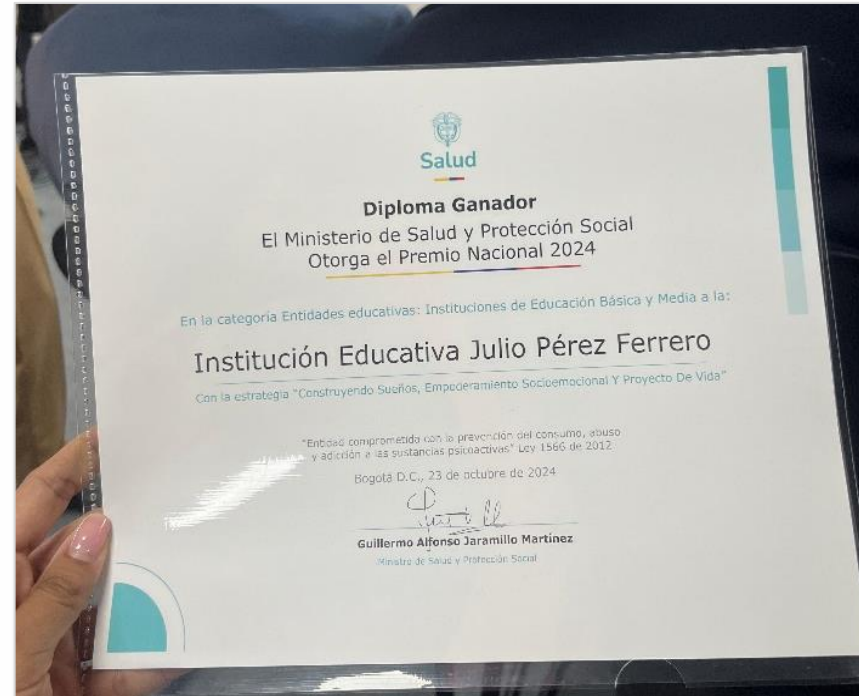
Salud

Diploma Ganador
El Ministerio de Salud y Protección Social
Otorga el Premio Nacional 2024

En la categoria Entidades educativas: Instituciones de Educación Básica y Media a la:

Institución Educativa Julio Pérez Ferrero

Con la estrategia "Construyendo Sueños, Empoderamiento Socioemocional Y Proyecto De Vida"

"Entidad comprometida con la prevención del consumo, abuso y adicción a las sustancias psicoactivas" Ley 1566 de 2012

Bogotá D.C., 23 de octubre de 2024

Guillermo Alfonso Jaramillo Martínez
Ministro de Salud y Protección Social